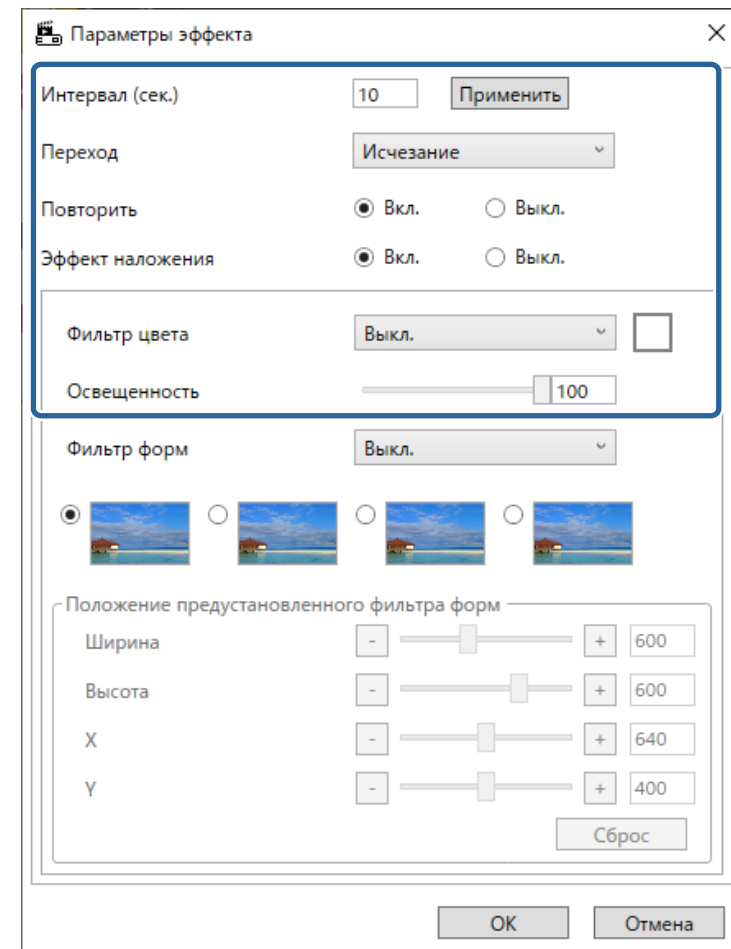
Параметры эффекта ×

Интервал (сек.) 10 Применить

Переход Исчезание

Повторить Вкл. Выкл.

Эффект наложения Вкл. Выкл.

Фильтр цвета Выкл.

Освещенность 100

Фильтр форм Выкл.

Положение предустановленного фильтра форм

Ширина - + 600

Высота - + 600

X - + 640

Y - + 400

Сброс

OK Отмена